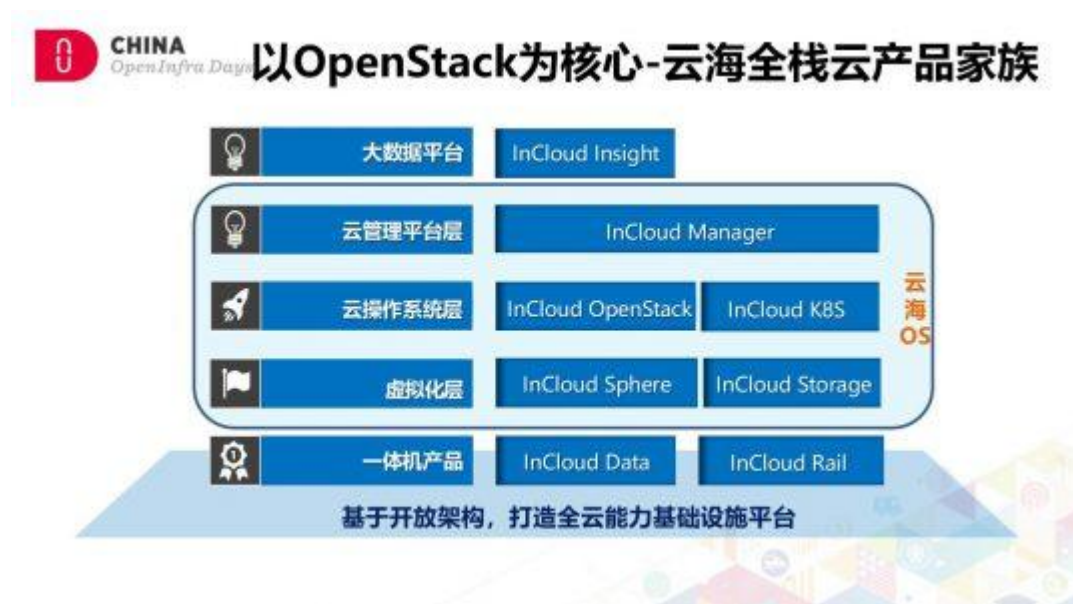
CHINA
OpenInfra Days

以OpenStack为核心-云海全栈云产品家族

大数据平台
InCloud Insight

云管理平台层
InCloud Manager

云操作系统层
InCloud OpenStack
InCloud K8S

虚拟化层
InCloud Sphere
InCloud Storage

云海OS

一体机产品
InCloud Data
InCloud Rail

基于开放架构，打造全云能力基础设施平台